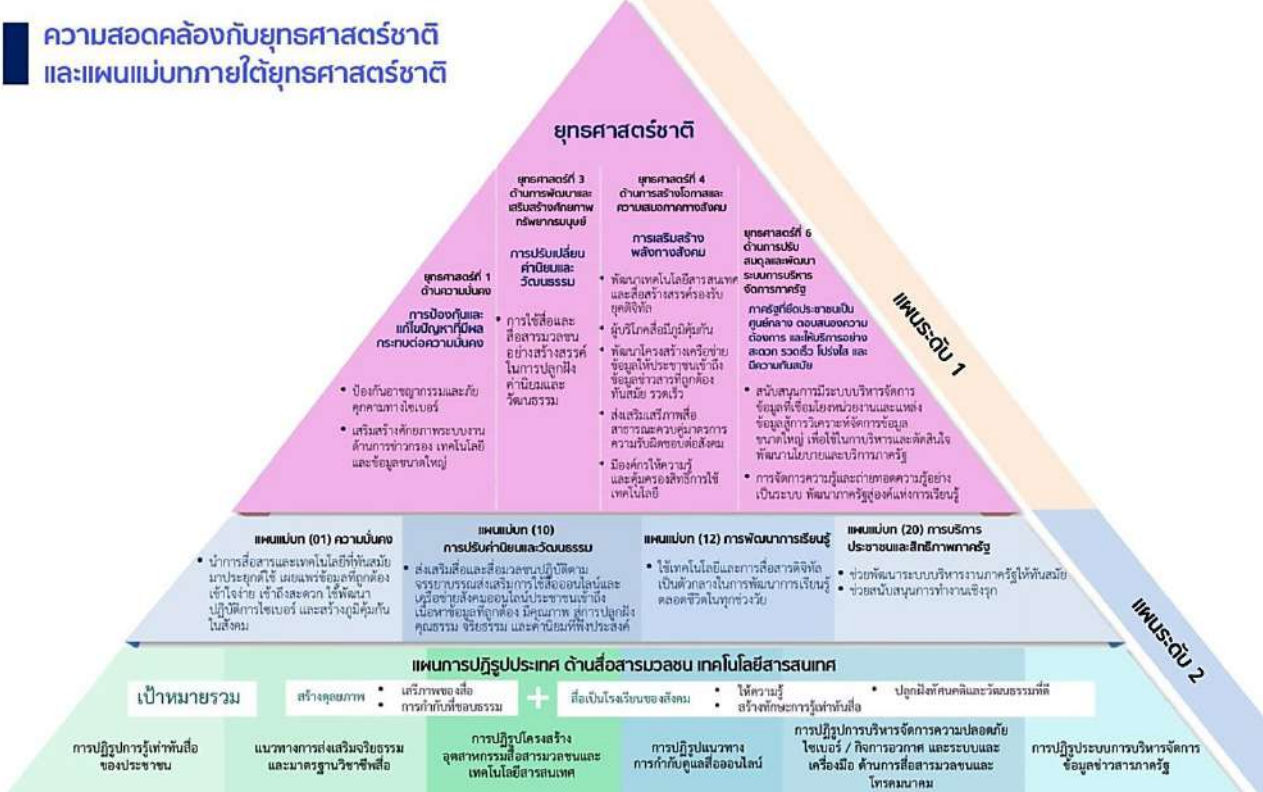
ความสอดคล้องกับยุทธศาสตร์ชาติ
และแผนแม่บทภายใต้ยุทธศาสตร์ชาติ

ยุทธศาสตร์ชาติ

ยุทธศาสตร์ที่ 3 ด้านการพัฒนาและเสริมสร้างศักยภาพทรัพยากรมนุษย์

การปรับเปลี่ยนค่านิยมและวัฒนธรรม

• การใช้สื่อและสื่อสารมวลชนอย่างสร้างสรรค์ในการปลูกฝังค่านิยมและวัฒนธรรม

ยุทธศาสตร์ที่ 4 ด้านการสร้างโอกาสและความเสมอภาคทางสังคม

การเสริมสร้างพลังทางสังคม

• พัฒนาเทคโนโลยีสารสนเทศและสื่อสร้างสรรค์รองรับยุคดิจิทัล
• ผู้บริโภคสื่อมีภูมิคุ้มกัน
• พัฒนาโครงสร้างเครือข่ายข้อมูลให้ประชาชนเข้าถึงข้อมูลข่าวสารที่ถูกต้องทันสมัย รวดเร็ว
• ส่งเสริมเสรีภาพสื่อสาธารณะควบคู่มาตรการความรับผิดชอบต่อสังคม
• ป้องกันให้ความรู้และคุ้มครองสิทธิการใช้เทคโนโลยี

ยุทธศาสตร์ที่ 1 ด้านความมั่นคง

การป้องกันและแก้ไขปัญหาที่มีผลกระทบต่อความมั่นคง

• ป้องกันอาชญากรรมและภัยคุกคามทางไซเบอร์
• เสริมสร้างศักยภาพระบบงานด้านการข่าวกรอง เทคโนโลยีและข้อมูลขนาดใหญ่

ยุทธศาสตร์ที่ 6 ด้านการปรับสมดุลและพัฒนาระบบการบริหารจัดการภาครัฐ

ภาครัฐที่ยึดประชาชนเป็นศูนย์กลาง ตอบสนองความต้องการ และให้บริการอย่างสะดวก รวดเร็ว โปร่งใส และมีความทันสมัย

• สนับสนุนการมีระบบบริหารจัดการข้อมูลที่เชื่อมโยงหน่วยงานและแหล่งข้อมูลสู่การวิเคราะห์จัดการข้อมูลขนาดใหญ่ เพื่อใช้ในการบริหารและตัดสินใจพัฒนานโยบายและบริการภาครัฐ
• การจัดการความรู้และถ่ายทอดความรู้อย่างเป็นระบบ พัฒนาภาครัฐสู่องค์แห่งการเรียนรู้

แผนระดับ 1

แผนแม่บท (01) ความมั่นคง
• นำการสื่อสารและเทคโนโลยีที่ทันสมัยมาประยุกต์ใช้ เผยแพร่ข้อมูลที่ถูกต้องเข้าใจง่าย เข้าถึงสะดวก ใช้พัฒนาปฏิบัติการไซเบอร์ และสร้างภูมิคุ้มกันในสังคม

แผนแม่บท (10) การปรับค่านิยมและวัฒนธรรม
• ส่งเสริมสื่อและสื่อมวลชนปฏิบัติตามจรรยาบรรณส่งเสริมการใช้สื่อออนไลน์และเครือข่ายสังคมออนไลน์ประชาชนเข้าถึงเนื้อหาข้อมูลที่ถูกต้อง มีคุณภาพ สู่การปลูกฝังคุณธรรม จริยธรรม และค่านิยมที่พึงประสงค์

แผนแม่บท (12) การพัฒนาการเรียนรู้
• ใช้เทคโนโลยีและการสื่อสารดิจิทัลเป็นตัวกลางในการพัฒนาการเรียนรู้ตลอดชีวิตในทุกช่วงวัย

แผนแม่บท (20) การบริการประชาชนและสิทธิภาพภาครัฐ
• ช่วยพัฒนาระบบบริหารงานภาครัฐให้ทันสมัย
• ช่วยสนับสนุนการทำงานเชิงรุก

แผนระดับ 2

แผนการปฏิรูปประเทศ ด้านสื่อสารมวลชน เทคโนโลยีสารสนเทศ

เป้าหมายรวม

สร้างคุณภาพ • เสรีภาพของสื่อ • การกำกับที่ชอบธรรม

+

สื่อเป็นโรงเรียนของสังคม • ให้ความรู้ • สร้างทักษะการรู้เท่าทันสื่อ • ปลูกฝังศีลธรรมและวัฒนธรรมที่ดี

การปฏิรูปการรู้เท่าทันสื่อของประชาชน

แนวทางการส่งเสริมจริยธรรมและมาตรฐานวิชาชีพสื่อ

การปฏิรูปโครงสร้างอุตสาหกรรมสื่อสารมวลชนและเทคโนโลยีสารสนเทศ

การปฏิรูปแนวทางการกำกับดูแลสื่อออนไลน์

การปฏิรูปการบริหารจัดการความปลอดภัยไซเบอร์ / กิจการอวกาศ และระบบและเครื่องมือ ด้านการสื่อสารมวลชนและโทรคมนาคม

การปฏิรูประบบการบริหารจัดการข้อมูลข่าวสารภาครัฐ